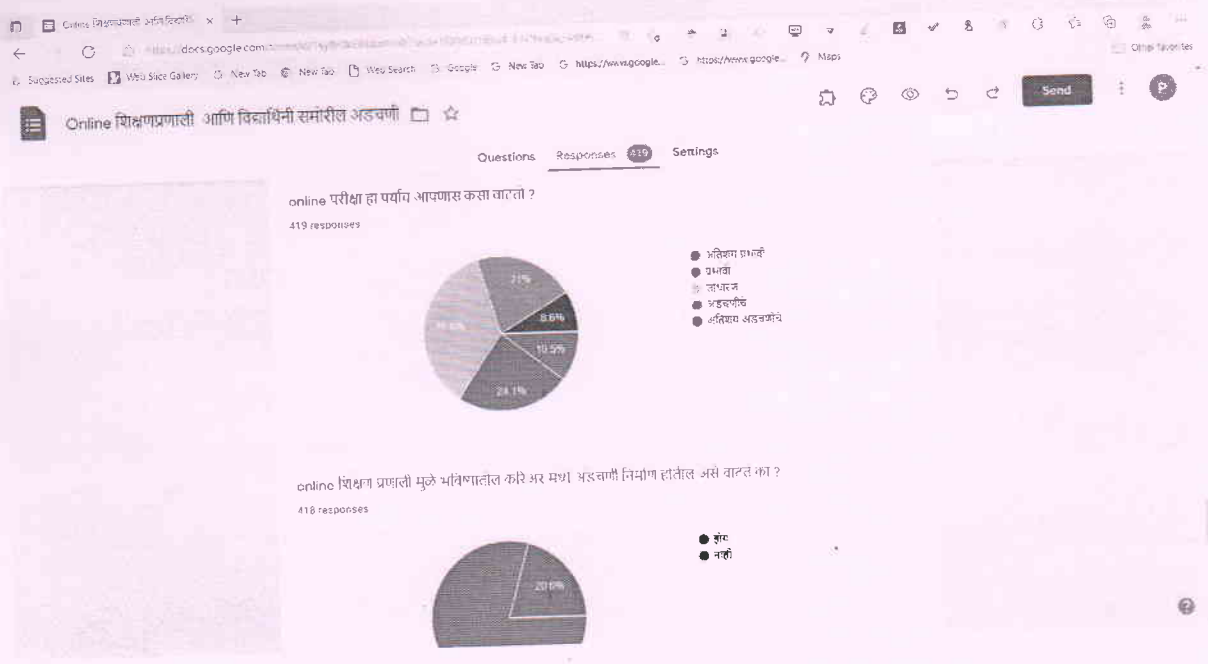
Online शिक्षणप्रणाली आणि विद्यार्थि × +

docs.google.com/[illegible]

Suggested Sites  Web Slice Gallery  New Tab  New Tab  Web Search  Google  New Tab  https://www.google...  https://www.google...  Maps  Other favorites

Send

Online शिक्षणप्रणाली आणि विद्यार्थिनी समोरील अडचणी

Questions  Responses 419  Settings

online परीक्षा हा पर्याय आपणास कसा वाटतो ?

419 responses

● अतिशय प्रभावी
● प्रभावी
● साधारण
● अडचणीचे
● अतिशय अडचणीचे

21%
8.6%
10.5%
24.1%
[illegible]

online शिक्षण प्रणाली मुळे भविष्यातील करिअर मध्ये अडचणी निर्माण होतील असे वाटते का ?

418 responses

● होय
● नाही

20.6%